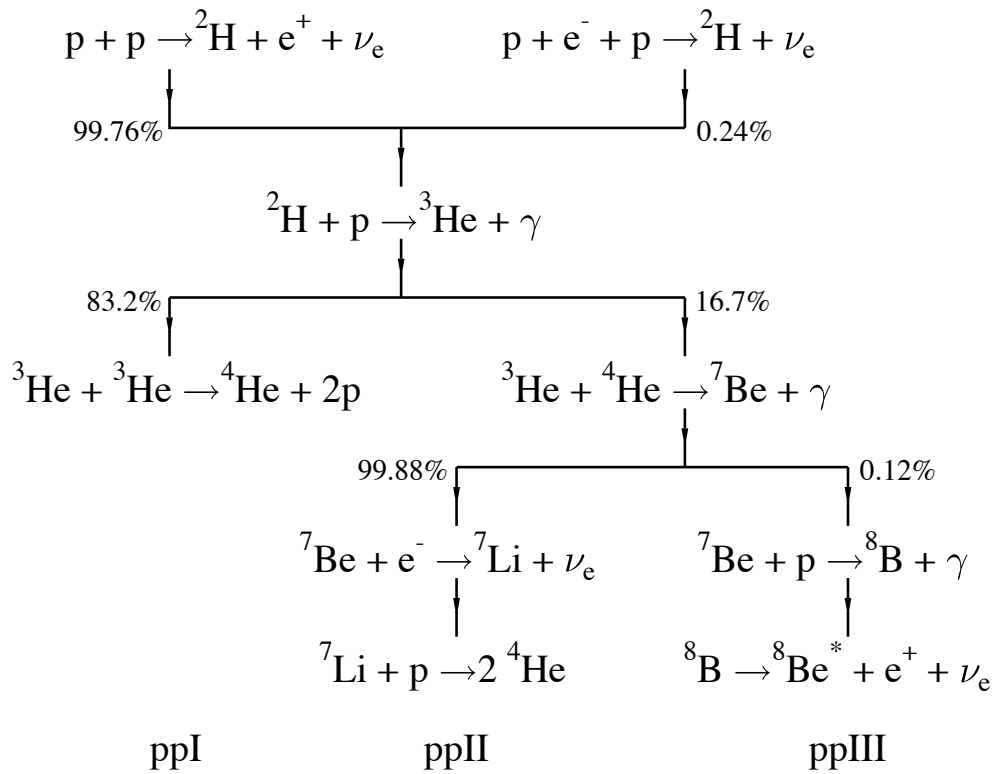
$p + p \rightarrow {}^2H + e^+ + \nu_e$

$p + e^- + p \rightarrow {}^2H + \nu_e$

99.76%

0.24%

${}^2H + p \rightarrow {}^3He + \gamma$

83.2%

16.7%

${}^3He + {}^3He \rightarrow {}^4He + 2p$

${}^3He + {}^4He \rightarrow {}^7Be + \gamma$

99.88%

0.12%

${}^7Be + e^- \rightarrow {}^7Li + \nu_e$

${}^7Be + p \rightarrow {}^8B + \gamma$

${}^7Li + p \rightarrow 2\ {}^4He$

${}^8B \rightarrow {}^8Be^* + e^+ + \nu_e$

ppI

ppII

ppIII